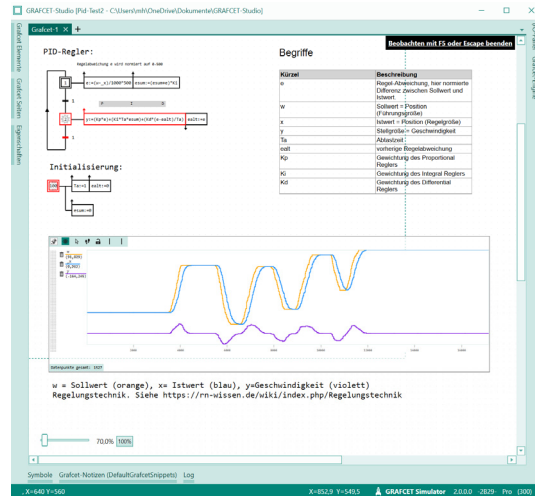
GRAFCET-Studio [Pid-Test2 - C:\Users\mh\OneDrive\Dokumente\GRAFCET-Studio]

Grafcet-1 × +

Beobachten mit F5 oder Escape beenden

Grafcet Elemente
Grafcet Seiten
Eigenschaften

PID-Regler:

Regelabweichung e wird normiert auf 0-500

0

e:=(w-_x)/1000*500 | esum:=(esum+e)*Ki

1

P I D

1

y:=(Kp*e)+(Ki*Ta*esum)+(Kd*(e-ealt)/Ta) | ealt:=e

1

Initialisierung:

100

Ta:=1 | ealt:=0

esum:=0

Begriffe

| Kürzel | Beschreibung |
|---|---|
| e | Regel-Abweichung, hier normierte Differenz zwischen Sollwert und Istwert |
| w | Sollwert = Position (Führungsgröße) |
| x | Istwert = Position (Regelgröße) |
| y | Stellgröße = Geschwindigkeit |
| Ta | Abtastzeit |
| ealt | vorherige Regelabweichung |
| Kp | Gewichtung des Proportional Reglers |
| Ki | Gewichtung des Integral Reglers |
| Kd | Gewichtung des Differential Reglers |

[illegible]
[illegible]
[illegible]

Datenpunkte gesamt: 1927

w = Sollwert (orange), x= Istwert (blau), y=Geschwindigkeit (violett)
Regelungstechnik. Siehe https://rn-wissen.de/wiki/index.php/Regelungstechnik

70,0% 100%

Symbole Grafcet-Notizen (DefaultGrafcetSnippets) Log

X=640 Y=560 X=852,9 Y=549,5 GRAFCET Simulator 2.0.0.0 -2829- Pro (300)